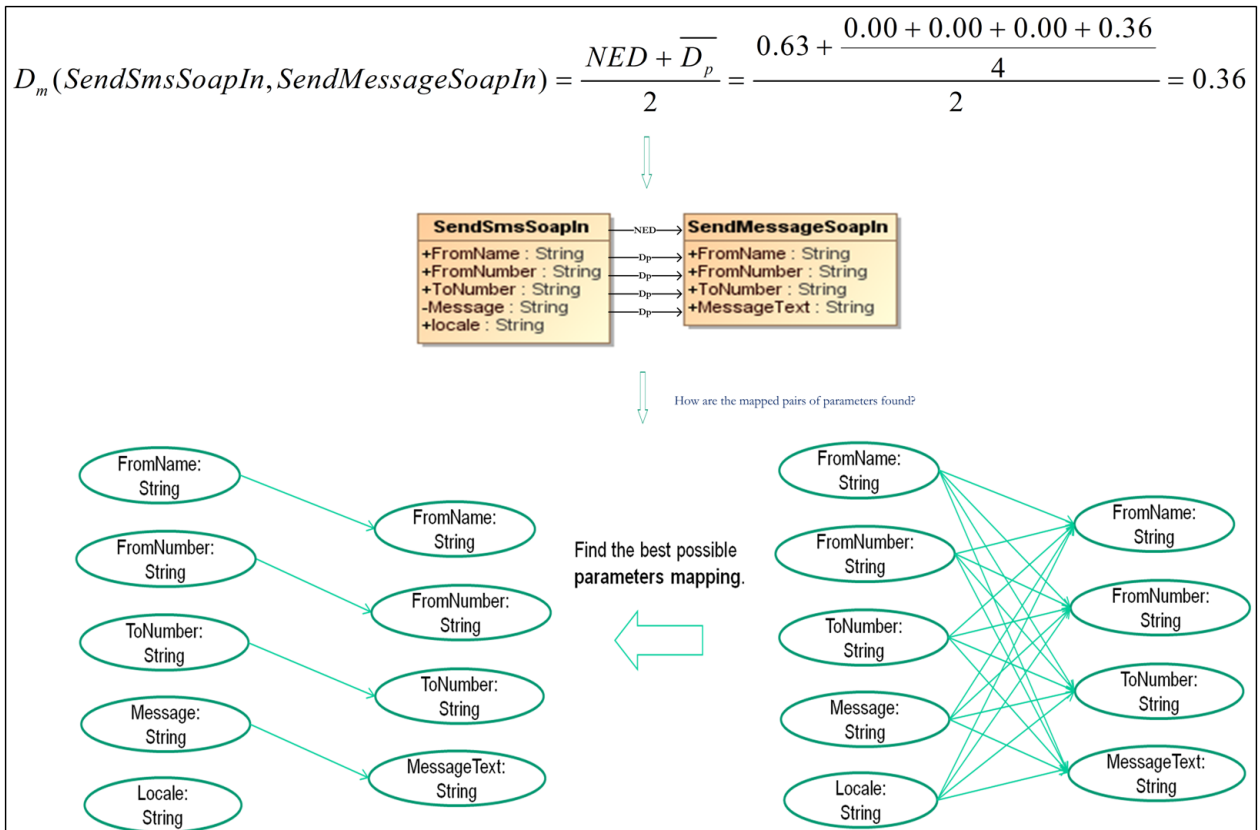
$D_m(SendSmsSoapIn, SendMessageSoapIn) = \frac{NED + \overline{D_p}}{2} = \frac{0.63 + \frac{0.00 + 0.00 + 0.00 + 0.36}{4}}{2} = 0.36$

SendSmsSoapIn
+FromName : String
+FromNumber : String
+ToNumber : String
-Message : String
+locale : String

NED
Dp
Dp
Dp
Dp

SendMessageSoapIn
+FromName : String
+FromNumber : String
+ToNumber : String
+MessageText : String

How are the mapped pairs of parameters found?

FromName: String
FromNumber: String
ToNumber: String
Message: String
Locale: String

FromName: String
FromNumber: String
ToNumber: String
MessageText: String

Find the best possible parameters mapping.

FromName: String
FromNumber: String
ToNumber: String
Message: String
Locale: String

FromName: String
FromNumber: String
ToNumber: String
MessageText: String